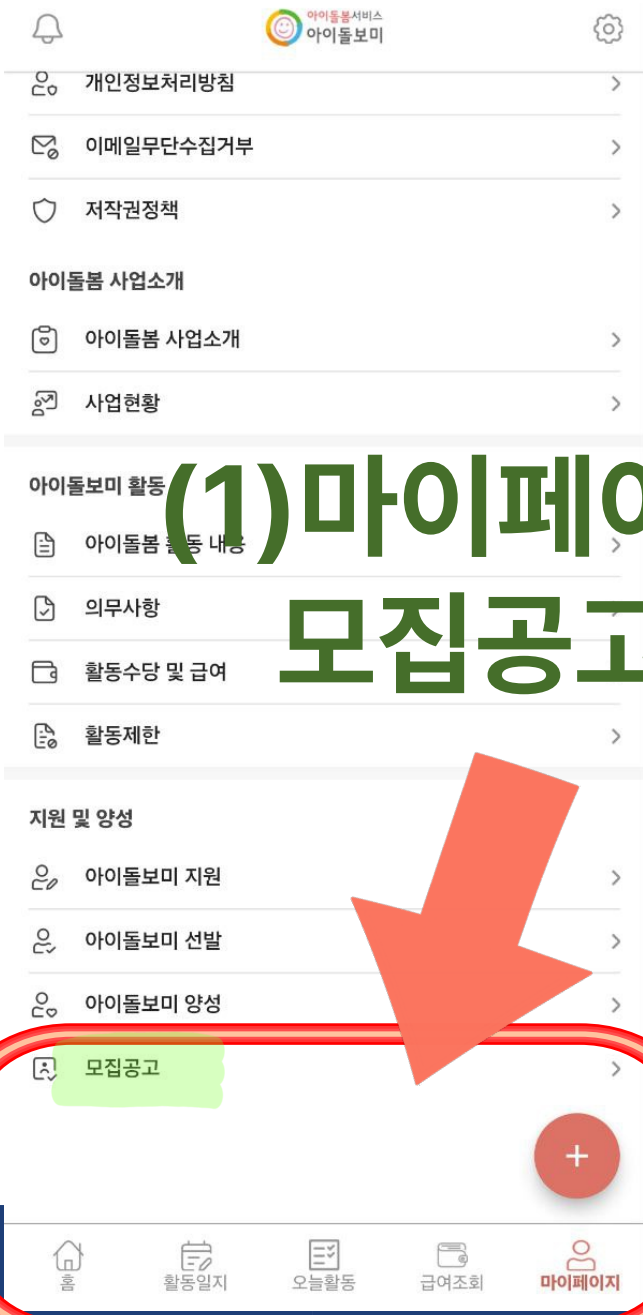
아이돌봄서비스
아이돌보미

개인정보처리방침
이메일무단수집거부
저작권정책

아이돌봄 사업소개
아이돌봄 사업소개
사업현황

아이돌보미 활동
아이돌봄 활동 내용
의무사항
활동수당 및 급여
활동제한

(1)마이페이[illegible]
모집공고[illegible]

지원 및 양성
아이돌보미 지원
아이돌보미 선발
아이돌보미 양성
모집공고

+

홈
활동일지
오늘활동
급여조회
마이페이지